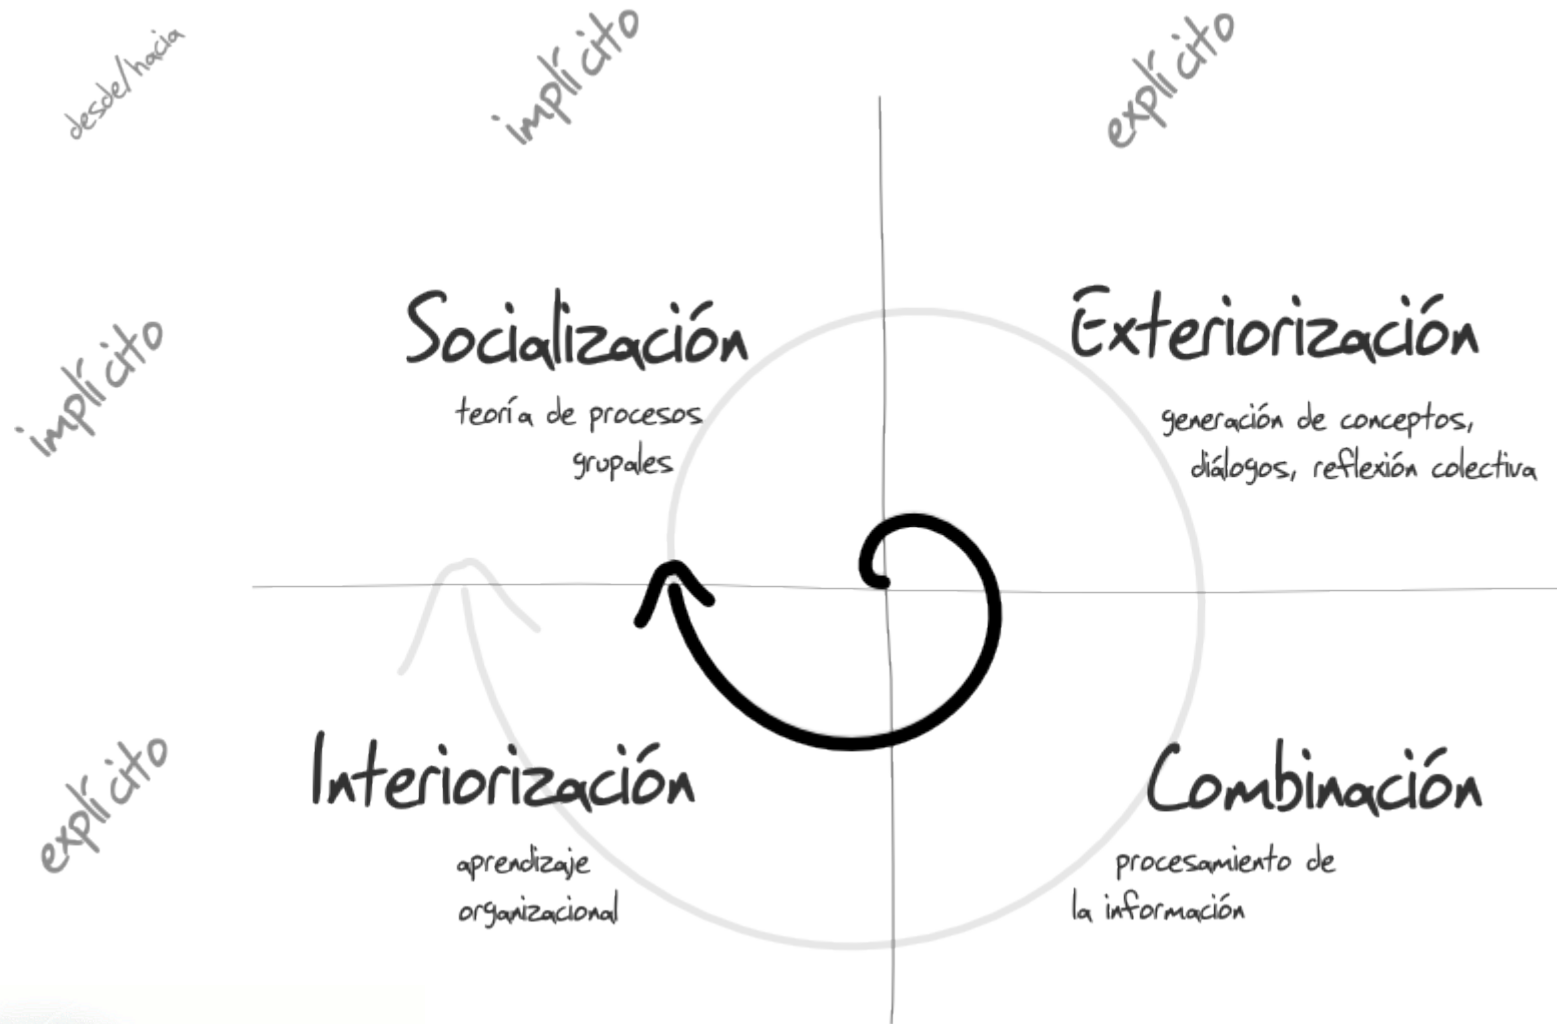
desde/hacia

implícito

explícito

implícito

Socialización

teoría de procesos grupales

Exteriorización

generación de conceptos, diálogos, reflexión colectiva

explícito

Interiorización

aprendizaje organizacional

Combinación

procesamiento de la información